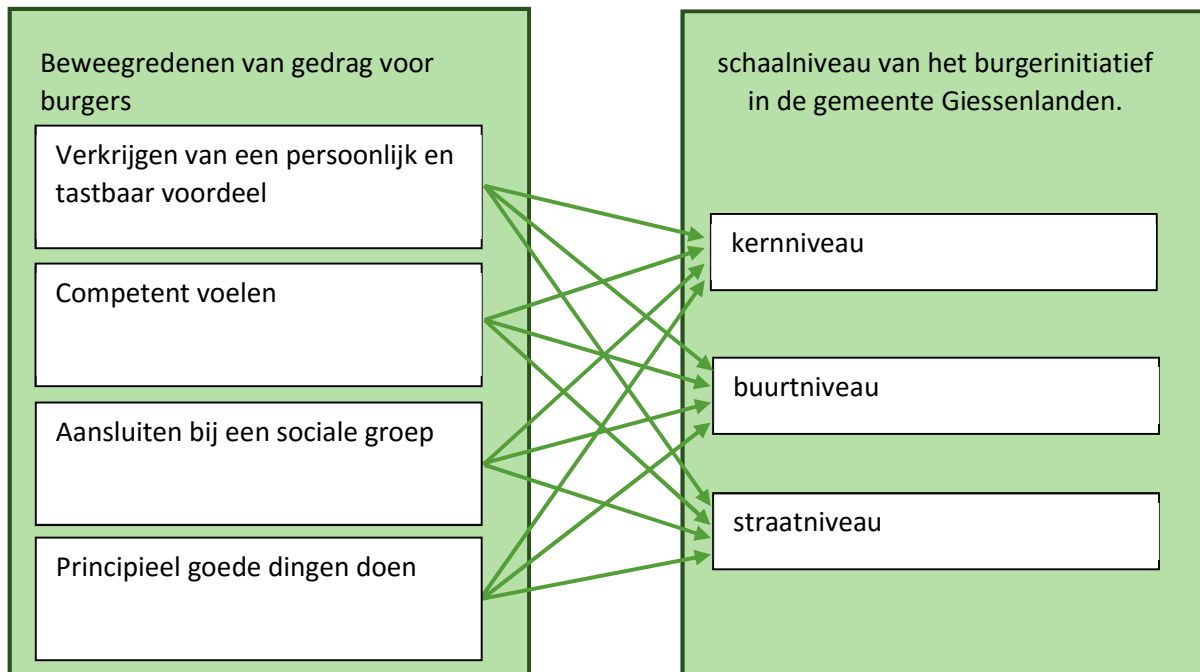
Beweegredenen van gedrag voor burgers

Verkrijgen van een persoonlijk en tastbaar voordeel

Competent voelen

Aansluiten bij een sociale groep

Principieel goede dingen doen

schaalniveau van het burgerinitiatief in de gemeente Giessenlanden.

kernniveau

buurtniveau

straatniveau